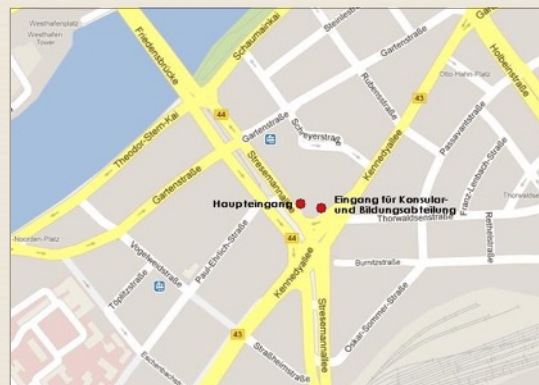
Westhafenplatz
Westhafen Tower
Friedensbrücke
Schaumainkai
Steinlestraße
Gartenstraße
Rubensstraße
Otto-Hahn-Platz
Holbeinstraße
Gartenstraße
43
44
Theodor-Stern-Kai
Gartenstraße
Schweyerstraße
Kennedyallee
Passavantstraße
Franz-Lenbach-Straße
Stresemannallee
Haupteingang
Eingang für Konsular- und Bildungsabteilung
Thorwaldsenstraße
Thorwalds
Reinerstraße
Noorden-Platz
44
Vogelweidstraße
Paul-Ehrlich-Straße
Burnitzstraße
Töplitzstraße
Kennedyallee
Stresemannallee
Oskar-Sommer-Straße
43
Straßheimstraße
Eschenbachstraße